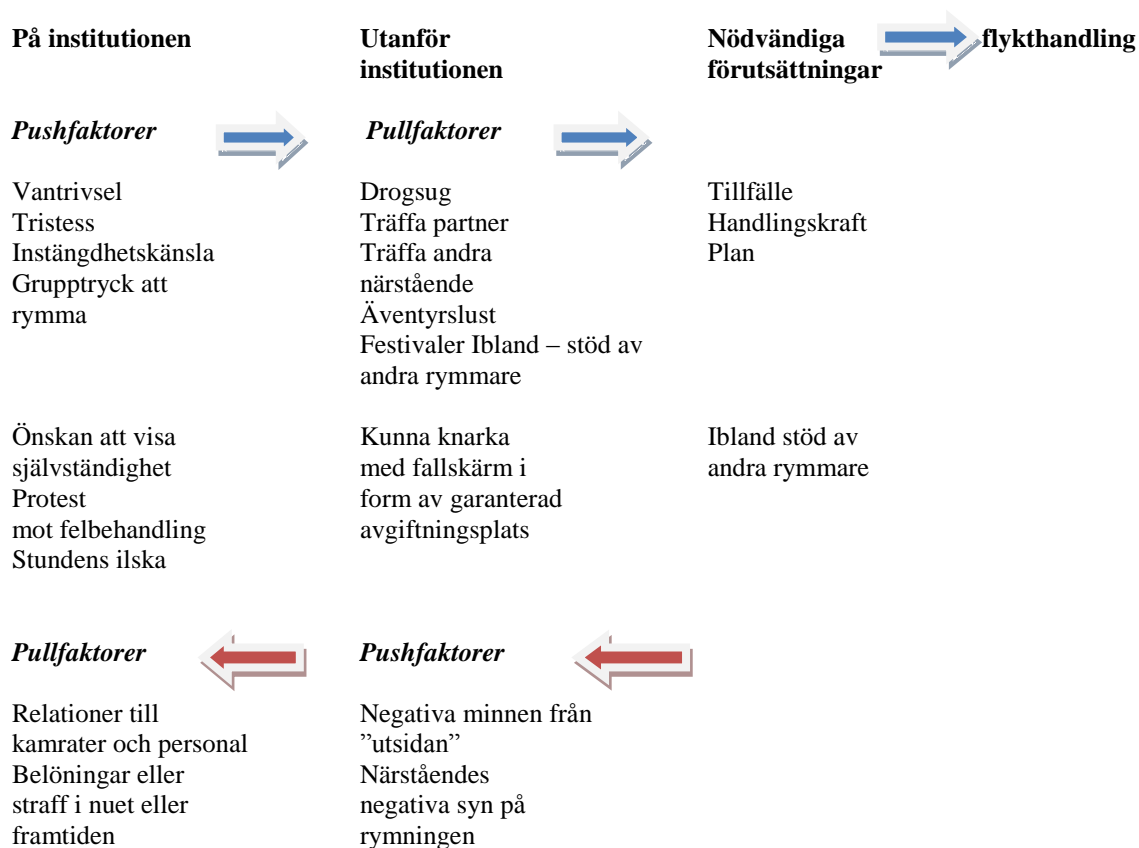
**På institutionen**

**Utanför institutionen**

**Nödvändiga förutsättningar**

**flykthandling**

***Pushfaktorer***

***Pullfaktorer***

Vantrivsel
Tristess
Instängdhetskänsla
Grupptryck att rymma

Drogsug
Träffa partner
Träffa andra närstående
Äventyrslust
Festivaler Ibland – stöd av andra rymmare

Tillfälle
Handlingskraft
Plan

Önskan att visa självständighet
Protest mot felbehandling
Stundens ilska

Kunna knarka med fallskärm i form av garanterad avgiftningsplats

Ibland stöd av andra rymmare

***Pullfaktorer***

***Pushfaktorer***

Relationer till kamrater och personal
Belöningar eller straff i nuet eller framtiden

Negativa minnen från ”utsidan”
Närståendes negativa syn på rymningen